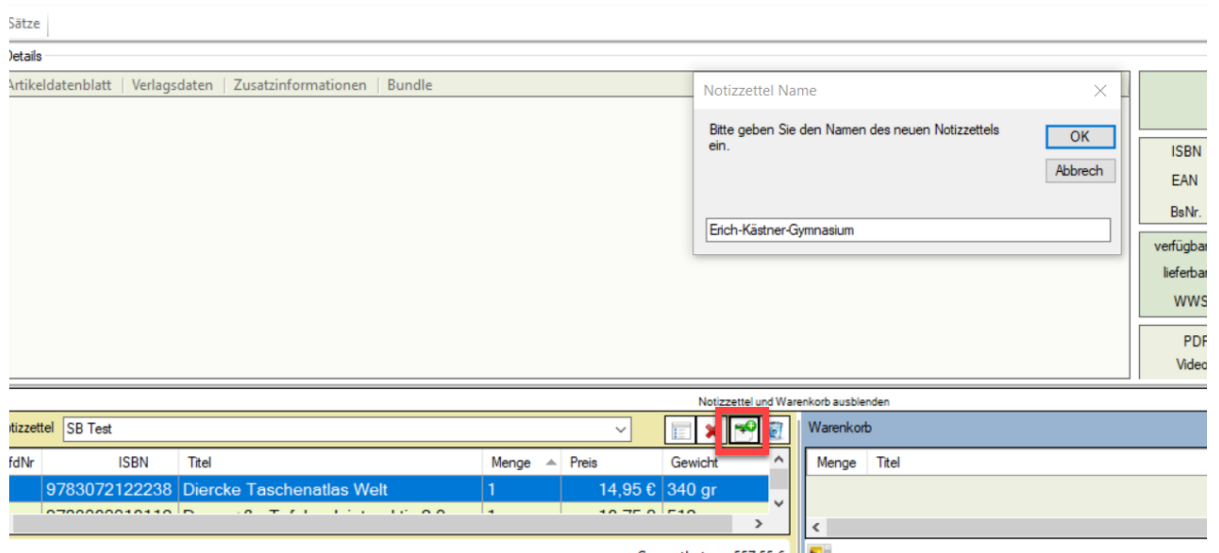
Sätze

Details

Artikeldatenblatt | Verlagsdaten | Zusatzinformationen | Bundle

Notizzettel Name

Bitte geben Sie den Namen des neuen Notizzettels ein.

OK

Abbrech

Erich-Kästner-Gymnasium

ISBN
EAN
BsNr.

verfügbar
lieferbar
WWS

PDF
Video

Notizzettel und Warenkorb ausblenden

Notizzettel SB Test

Warenkorb

| fdNr | ISBN | Titel | Menge | Preis | Gewicht |
|---|---|---|---|---|---|
| | 9783072122238 | Diercke Taschenatlas Welt | 1 | 14,95 € | 340 gr |
| | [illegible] | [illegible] | 1 | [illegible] | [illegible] |

Menge Titel